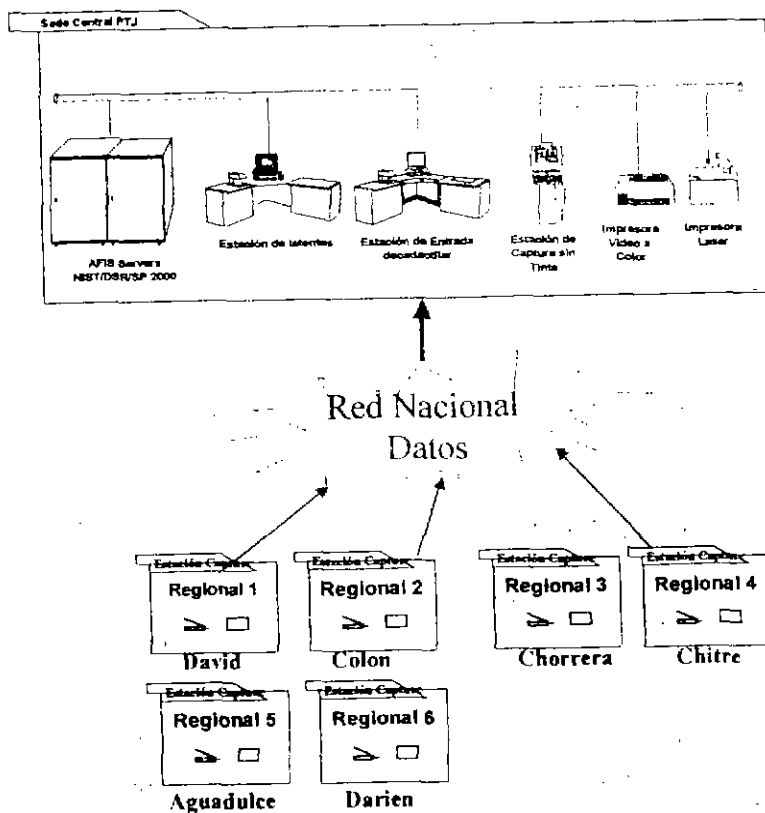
Sede Central PTJ

AFIS Servers NIST/DSR/SP 2000

Estación de latentes

Estación de Entrada decadactilar

Estación de Captura sin Tinta

Impresora Video a Color

Impresora Laser

Red Nacional Datos

Estación Captura
Regional 1
David

Estación Captura
Regional 2
Colon

Estación Captura
Regional 3
Chorrera

Estación Captura
Regional 4
Chitre

Estación Captura
Regional 5
Aguadulce

Estación Captura
Regional 6
Darien